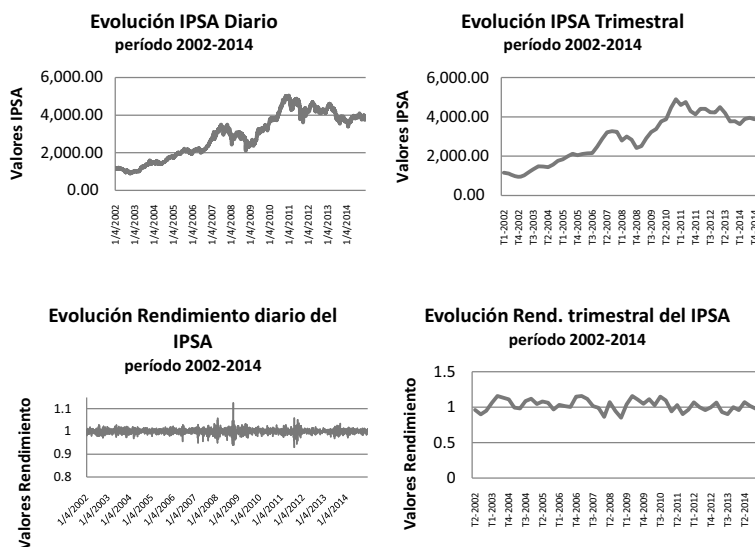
Evolución IPSA Diario
período 2002-2014

Valores IPSA

6,000.00
4,000.00
2,000.00
0.00

1/4/2002
1/4/2003
1/4/2004
1/4/2005
1/4/2006
1/4/2007
1/4/2008
1/4/2009
1/4/2010
1/4/2011
1/4/2012
1/4/2013
1/4/2014

Evolución IPSA Trimestral
período 2002-2014

Valores IPSA

6,000.00
4,000.00
2,000.00
0.00

T1-2002
T4-2002
T3-2003
T2-2004
T1-2005
T4-2005
T3-2006
T2-2007
T1-2008
T4-2008
T3-2009
T2-2010
T1-2011
T4-2011
T3-2012
T2-2013
T1-2014
T4-2014

Evolución Rendimiento diario del IPSA
período 2002-2014

Valores Rendimiento

1.1
1
0.9
0.8

1/4/2002
1/4/2003
1/4/2004
1/4/2005
1/4/2006
1/4/2007
1/4/2008
1/4/2009
1/4/2010
1/4/2011
1/4/2012
1/4/2013
1/4/2014

Evolución Rend. trimestral del IPSA
período 2002-2014

Valores Rendimiento

1.5
1
0.5
0

T2-2002
T1-2003
T4-2003
T3-2004
T2-2005
T1-2006
T4-2006
T3-2007
T2-2008
T1-2009
T4-2009
T3-2010
T2-2011
T1-2012
T4-2012
T3-2013
T2-2014